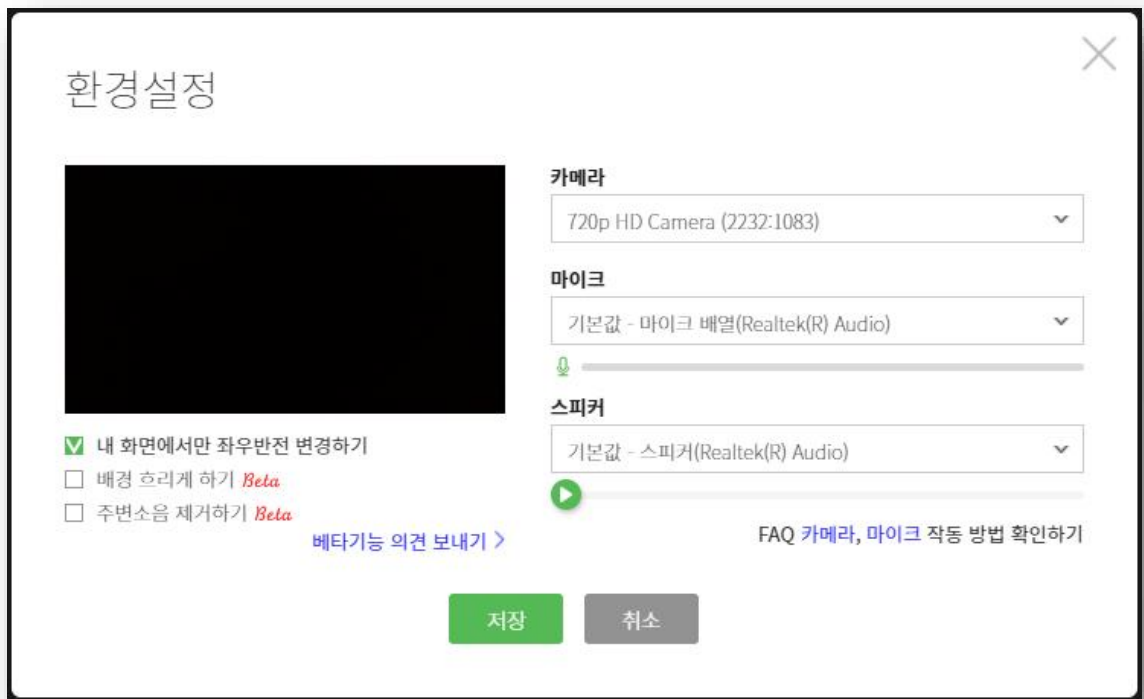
환경설정

카메라
720p HD Camera (2232:1083)

마이크
기본값 - 마이크 배열(Realtek(R) Audio)

스피커
기본값 - 스피커(Realtek(R) Audio)

내 화면에서만 좌우반전 변경하기
배경 흐리게 하기 Beta
주변소음 제거하기 Beta
베타기능 의견 보내기 >

FAQ 카메라, 마이크 작동 방법 확인하기

저장
취소